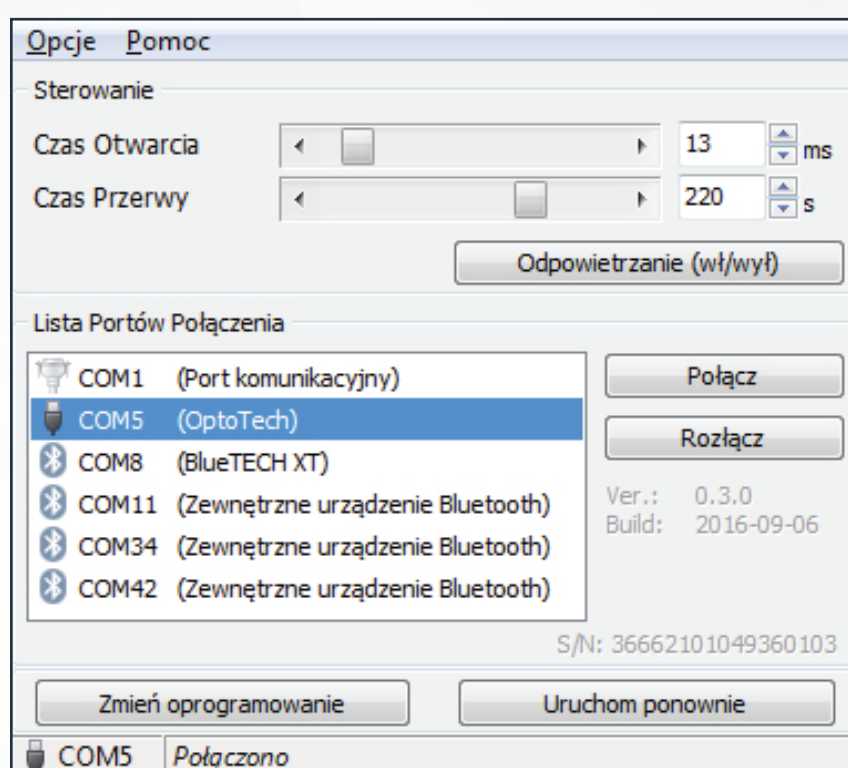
Opcje Pomoc

Sterowanie

Czas Otwarcia 13 ms

Czas Przerwy 220 s

Odpowietrzanie (wł/wył)

Lista Portów Połączenia

COM1 (Port komunikacyjny)
COM5 (OptoTech)
COM8 (BlueTECH XT)
COM11 (Zewnętrzne urządzenie Bluetooth)
COM34 (Zewnętrzne urządzenie Bluetooth)
COM42 (Zewnętrzne urządzenie Bluetooth)

Połącz

Rozłącz

Ver.: 0.3.0
Build: 2016-09-06

S/N: 36662101049360103

Zmień oprogramowanie

Uruchom ponownie

COM5 Połączono